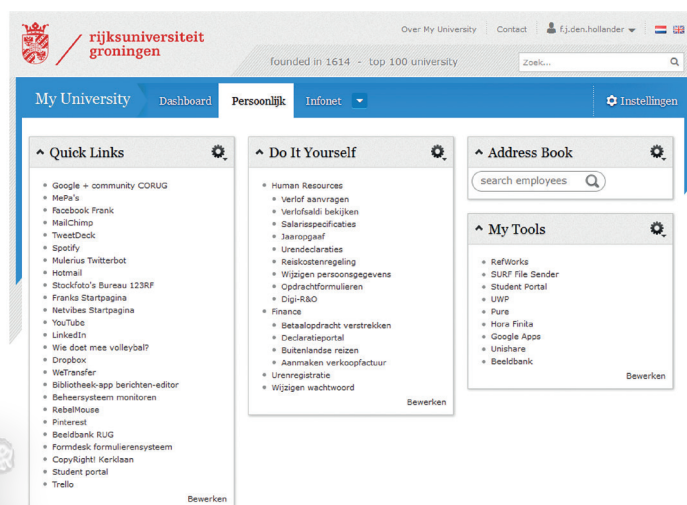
rijksuniversiteit groningen

Over My University Contact f.j.den.hollander

founded in 1614 - top 100 university

Zoek...

My University Dashboard Persoonlijk Infonet Instellingen

Quick Links

- Google + community CORUG
- MePa's
- Facebook Frank
- MailChimp
- TweetDeck
- Spotify
- Mulerius Twitterbot
- Hotmail
- Stockfoto's Bureau 123RF
- Franks Startpagina
- Netvibes Startpagina
- YouTube
- LinkedIn
- Wie doet mee volleybal?
- Dropbox
- WeTransfer
- Bibliotheek-app berichten-editor
- Beheersysteem monitoren
- RebelMouse
- Pinterest
- Beeldbank RUG
- Formdesk formulierensysteem
- CopyRight! Kerklaan
- Student portal
- Trello

Bewerken

Do It Yourself

- Human Resources
  - Verlof aanvragen
  - Verlofsaldi bekijken
  - Salarisspecificaties
  - Jaaropgaaf
  - Urendeclaraties
  - Reiskostenregeling
  - Wijzigen persoonsgegevens
  - Opdrachtformulieren
  - Digi-R&O
- Finance
  - Betaalopdracht verstrekken
  - Declaratieportal
  - Buitenlandse reizen
  - Aanmaken verkoopfactuur
- Urenregistratie
- Wijzigen wachtwoord

Bewerken

Address Book

search employees

My Tools

- RefWorks
- SURF File Sender
- Student Portal
- UWP
- Pure
- Hora Finita
- Google Apps
- Unishare
- Beeldbank

Bewerken